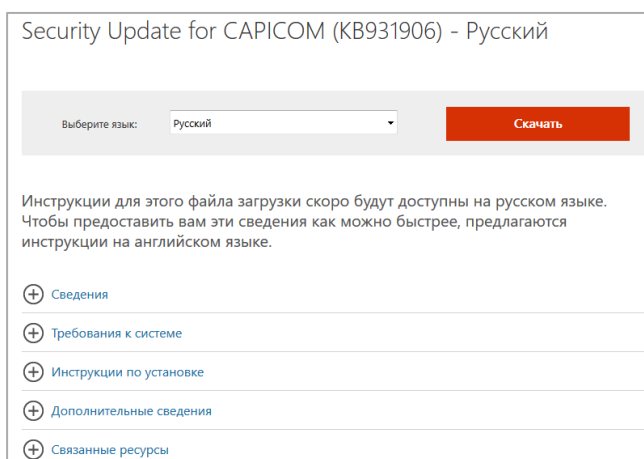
Security Update for CAPICOM (KB931906) - Русский

Выберите язык: Русский

Скачать

Инструкции для этого файла загрузки скоро будут доступны на русском языке. Чтобы предоставить вам эти сведения как можно быстрее, предлагаются инструкции на английском языке.

Сведения

Требования к системе

Инструкции по установке

Дополнительные сведения

Связанные ресурсы